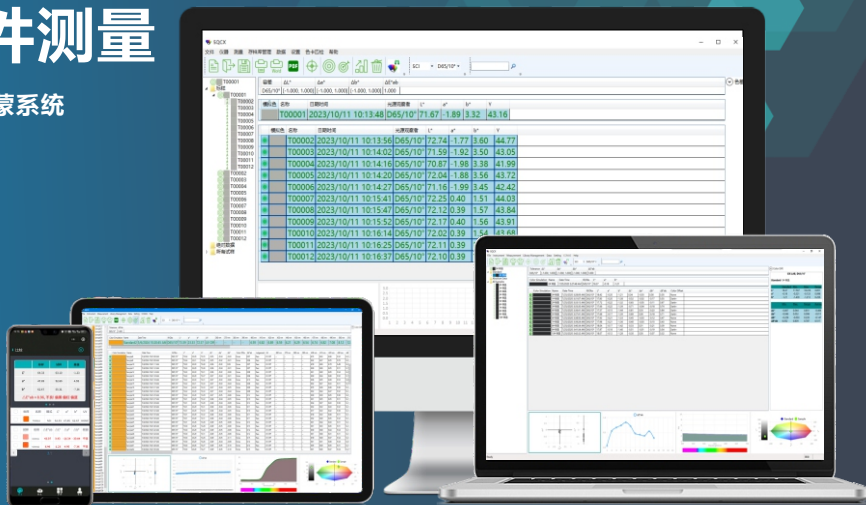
件测量

蒙系统

SQCX

文件 仪器 测量 样品库管理 数据 设置 色卡匹配 帮助

SCI D65/10°

T00001

标准 ΔL* Δa* Δb* ΔE*ab

D65/10° -1.000, 1.000 -1.000, 1.000 -1.000, 1.000 1.000

| 模拟色 | 名称 | 日期时间 | 光源观察者 | L* | a* | b* | Y |
|---|---|---|---|---|---|---|---|
| | T00001 | 2023/10/11 10:13:48 | D65/10° | 71.67 | -1.89 | 3.32 | 43.16 |

| 模拟色 | 名称 | 日期时间 | 光源观察者 | L* | a* | b* | Y |
|---|---|---|---|---|---|---|---|
| | T00002 | 2023/10/11 10:13:56 | D65/10° | 72.74 | -1.77 | 3.60 | 44.77 |
| | T00003 | 2023/10/11 10:14:02 | D65/10° | 71.59 | -1.92 | 3.50 | 43.05 |
| | T00004 | 2023/10/11 10:14:16 | D65/10° | 70.87 | -1.98 | 3.38 | 41.99 |
| | T00005 | 2023/10/11 10:14:20 | D65/10° | 72.04 | -1.88 | 3.56 | 43.72 |
| | T00006 | 2023/10/11 10:14:27 | D65/10° | 71.16 | -1.99 | 3.45 | 42.42 |
| | T00007 | 2023/10/11 10:15:41 | D65/10° | 72.25 | 0.40 | 1.51 | 44.03 |
| | T00008 | 2023/10/11 10:15:47 | D65/10° | 72.12 | 0.39 | 1.57 | 43.84 |
| | T00009 | 2023/10/11 10:15:52 | D65/10° | 72.17 | 0.40 | 1.56 | 43.91 |
| | T00010 | 2023/10/11 10:16:14 | D65/10° | 72.02 | 0.39 | 1.54 | 43.68 |
| | T00011 | 2023/10/11 10:16:25 | D65/10° | 72.11 | 0.39 | | |
| | T00012 | 2023/10/11 10:16:37 | D65/10° | 72.10 | 0.39 | | |

T00001 T00002 T00003 T00004 T00005 T00006 T00007 T00008 T00009 T00010 T00011 T00012